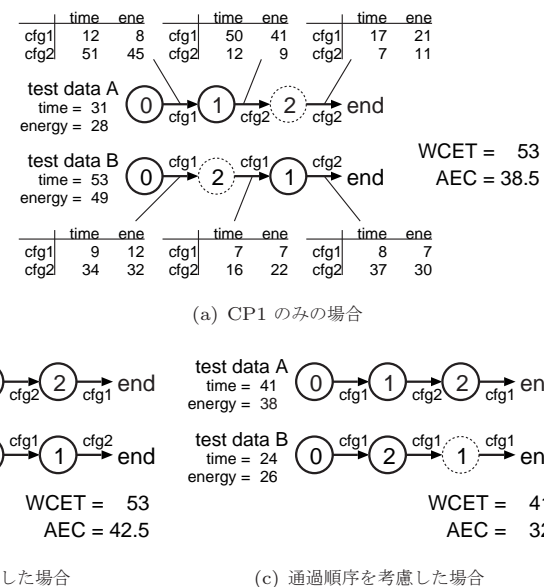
| | time | ene |
|---|---|---|
| cfg1 | 12 | 8 |
| cfg2 | 51 | 45 |

| | time | ene |
|---|---|---|
| cfg1 | 50 | 41 |
| cfg2 | 12 | 9 |

| | time | ene |
|---|---|---|
| cfg1 | 17 | 21 |
| cfg2 | 7 | 11 |

test data A
time = 31
energy = 28

0 cfg1 1 cfg2 2 cfg2 end

test data B
time = 53
energy = 49

0 cfg1 2 cfg1 1 cfg2 end

WCET = 53
AEC = 38.5

| | time | ene |
|---|---|---|
| cfg1 | 9 | 12 |
| cfg2 | 34 | 32 |

| | time | ene |
|---|---|---|
| cfg1 | 7 | 7 |
| cfg2 | 16 | 22 |

| | time | ene |
|---|---|---|
| cfg1 | 8 | 7 |
| cfg2 | 37 | 30 |

(a) CP1 のみの場合

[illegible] cfg2 2 cfg1 end

cfg1 1 cfg2 end

WCET = 53
AEC = 42.5

した場合

test data A
time = 41
energy = 38

0 cfg1 1 cfg2 2 cfg1 en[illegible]

test data B
time = 24
energy = 26

0 cfg1 2 cfg1 1 cfg1 end

WCET = 4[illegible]
AEC = 3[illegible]

(c) 通過順序を考慮した場合